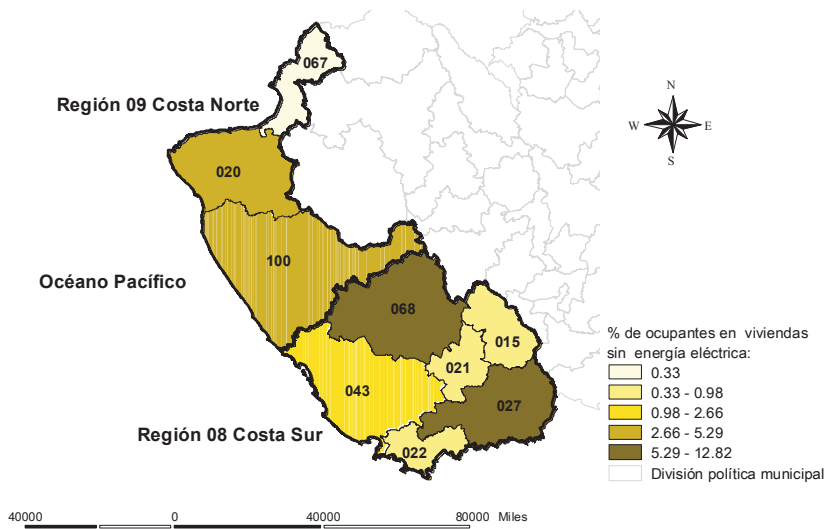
067
Región 09 Costa Norte
N
W
E
S
020
100
Océano Pacífico
068
015
021
043
027
Región 08 Costa Sur
022
% de ocupantes en viviendas sin energía eléctrica:
0.33
0.33 - 0.98
0.98 - 2.66
2.66 - 5.29
5.29 - 12.82
División política municipal
40000 0 40000 80000 Miles